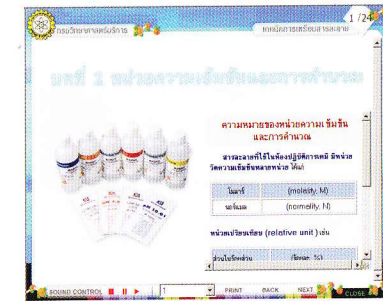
กรมวิทยาศาสตร์บริการ

1 / 24

เทคนิคการเตรียมสารละลาย

บทที่ 1 หน่วยความเข้มข้นและการคำนวณ

ความหมายของหน่วยความเข้มข้น และการคำนวณ

สารละลายที่ใช้ในห้องปฏิบัติการเคมี มีหน่วยวัดความเข้มข้นหลายหน่วย ได้แก่

| โมลาร์ | (molarity, M) |
|---|---|
| นอร์มอล | (normality, N) |

หน่วยเปรียบเทียบ (relative unit ) เช่น

| ส่วนในร้อยส่วน | เรียกย่อ % |
|---|---|

SOUND CONTROL

1

PRINT

BACK

NEXT

CLOSE